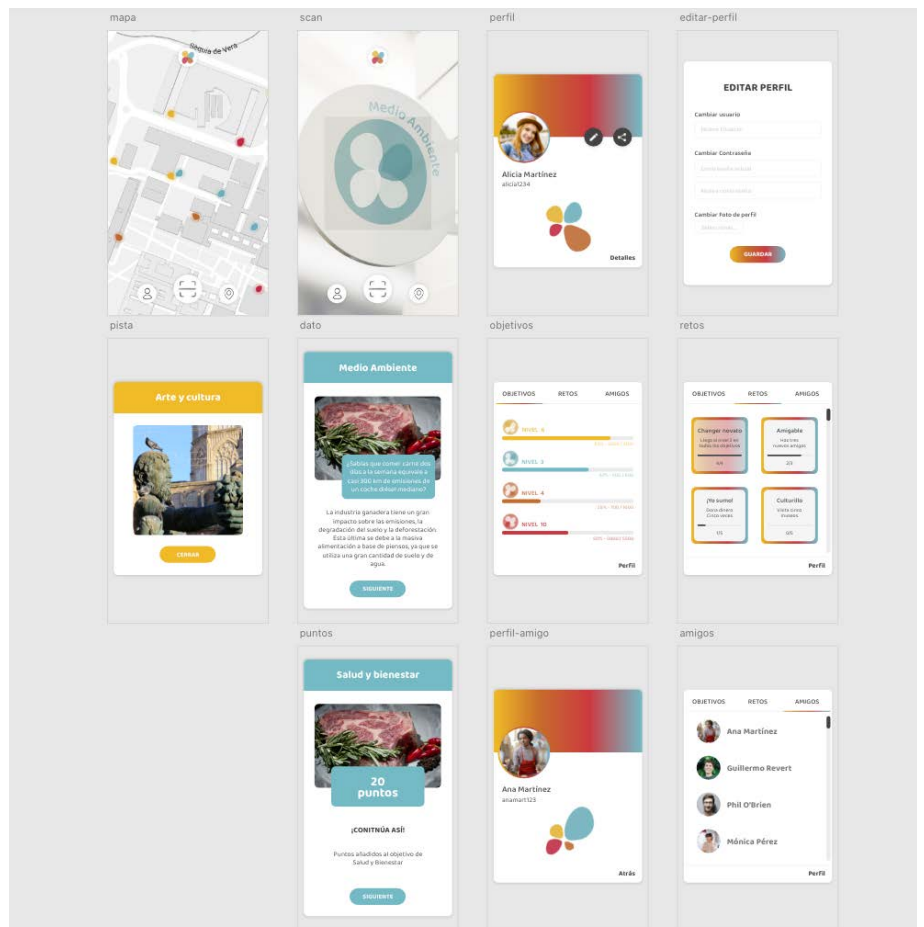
mapa

Sèquia de Vera

scan

Medio Ambiente

perfil

Alicia Martínez
alicia1234

Detalles

editar-perfil

EDITAR PERFIL

Cambiar usuario

Cambiar Contraseña

Cambiar Foto de perfil

GUARDAR

pista

Arte y cultura

CERRAR

dato

Medio Ambiente

¿Sabías que comer carne dos días a la semana equivale a casi 300 km de emisiones de un coche diésel mediano?

La industria ganadera tiene un gran impacto sobre las emisiones, la degradación del suelo y la deforestación. Esta última se debe a la masiva alimentación a base de piensos, ya que se utiliza una gran cantidad de suelo y de agua.

SIGUIENTE

objetivos

OBJETIVOS RETOS AMIGOS

NIVEL 6

NIVEL 3

NIVEL 4

NIVEL 10

Perfil

retos

OBJETIVOS RETOS AMIGOS

Changer novato

Amigable

¡Ya suma!

Culturillo

4/4

2/3

1/5

0/5

Perfil

puntos

Salud y bienestar

20 puntos

¡CONITNÚA ASÍ!

Puntos añadidos al objetivo de Salud y Bienestar

SIGUIENTE

perfil-amigo

Ana Martínez
anamart123

Atrás

amigos

OBJETIVOS RETOS AMIGOS

Ana Martínez

Guillermo Revert

Phil O'Brien

Mónica Pérez

Perfil